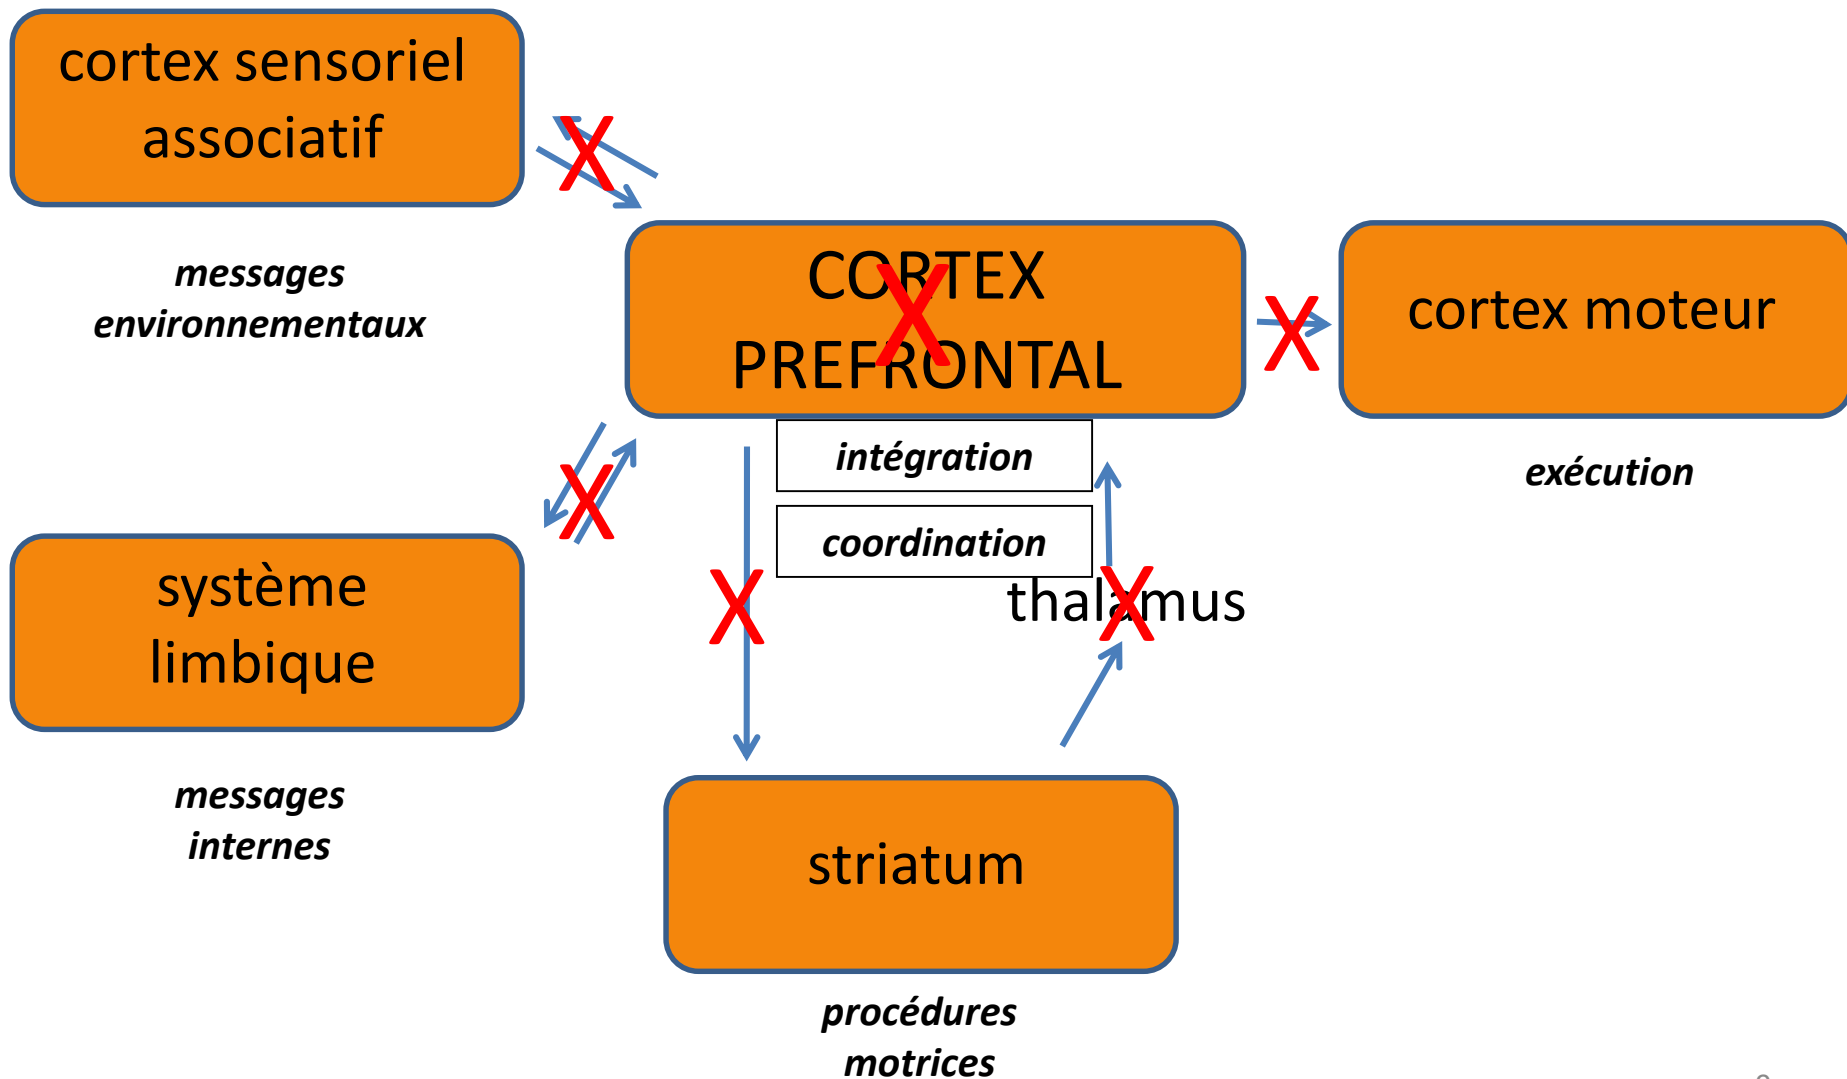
cortex sensoriel associatif

messages environnementaux

CORTEX PREFRONTAL

cortex moteur

intégration

coordination

exécution

système limbique

thalamus

messages internes

striatum

procédures motrices